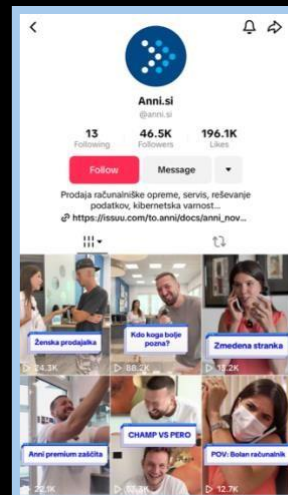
Anni.si
@anni.si

13
Following

46.5K
Followers

196.1K
Likes

Follow
Message

Prodaja računalniške opreme, servis, reševanje podatkov, kibernetska varnost...
https://issuu.com/to.anni/docs/anni_nov...

Ženska prodajalka
24.3K

Kdo koga bolje pozna?
68.2K

Zmedena stranka
13.2K

Anni premium zaščita
22.9K

CHAMP VS PERO
57.3K

POV: Bolan računalnik
12.7K